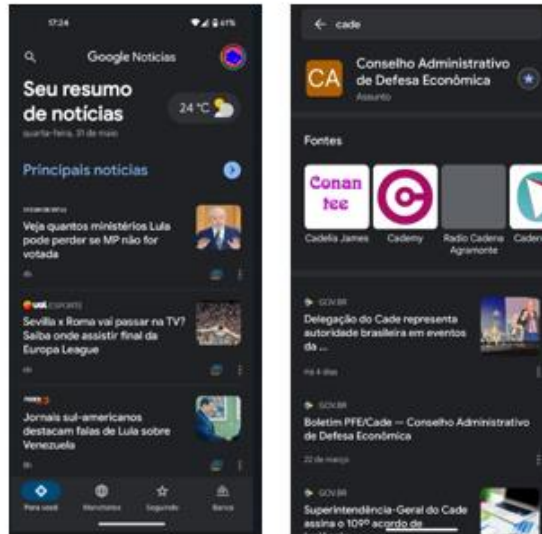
17:24

Google Notícias

Seu resumo de notícias

quarta-feira, 31 de maio

24 °C

Principais notícias

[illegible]

Veja quantos ministérios Lula pode perder se MP não for votada

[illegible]

UOL ESPORTE

Sevilla x Roma vai passar na TV? Saiba onde assistir final da Europa League

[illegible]

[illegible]

Jornais sul-americanos destacam falas de Lula sobre Venezuela

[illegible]

Para você

Manchetes

Seguindo

Banca

cade

CA

Conselho Administrativo de Defesa Econômica

Assunto

Fontes

Conan tee

Cadelia James

Cademy

Radio Cadena Agramonte

Caden

GOV.BR

Delegação do Cade representa autoridade brasileira em eventos da ...

Há 4 dias

GOV.BR

Boletim PFE/Cade — Conselho Administrativo de Defesa Econômica

22 de março

GOV.BR

Superintendência-Geral do Cade assina o 109º acordo de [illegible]